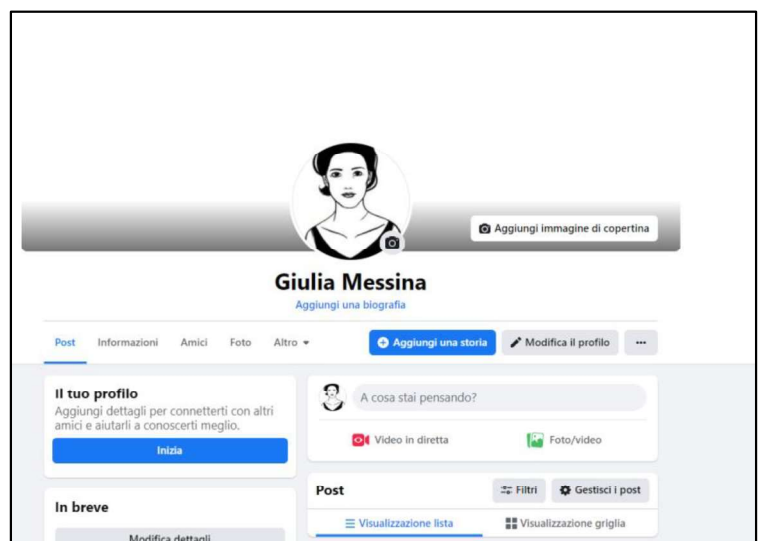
Aggiungi immagine di copertina

Giulia Messina

Aggiungi una biografia

Post Informazioni Amici Foto Altro

Aggiungi una storia

Modifica il profilo

...

Il tuo profilo

Aggiungi dettagli per connetterti con altri amici e aiutarli a conoscerti meglio.

Inizia

In breve

Modifica dettagli

A cosa stai pensando?

Video in diretta

Foto/video

Post

Filtri

Gestisci i post

Visualizzazione lista

Visualizzazione griglia